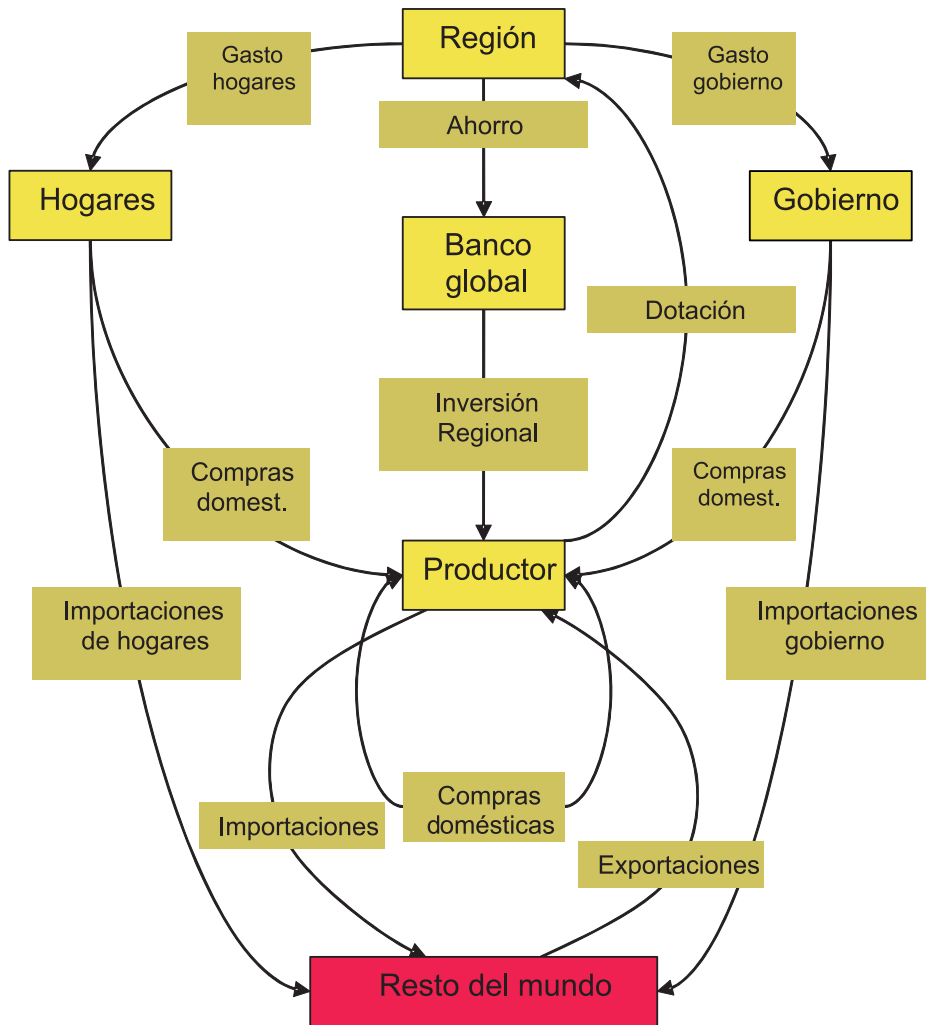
Región

Gasto hogares

Gasto gobierno

Ahorro

Hogares

Gobierno

Banco global

Dotación

Inversión Regional

Compras domest.

Compras domest.

Productor

Importaciones de hogares

Importaciones gobierno

Compras domésticas

Importaciones

Exportaciones

Resto del mundo